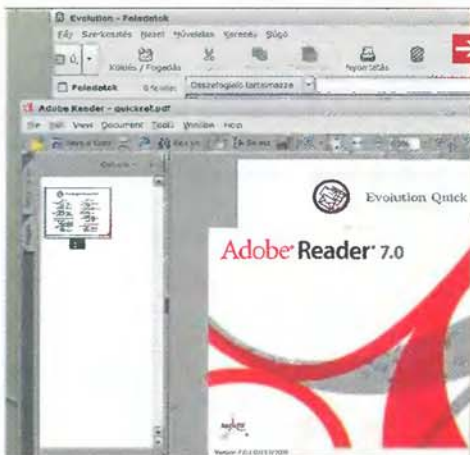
Evolution - Feladatok

Fájl Szerkesztés Nézet Műveletek Keresés Súgó

Költés / Fogadás

Nyomtatás

Feladatok

Összefoglaló tartalmazza

Adobe Reader - quickref.pdf

File Edit View Document Tools Window Help

Evolution Quick

Adobe Reader 7.0

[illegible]